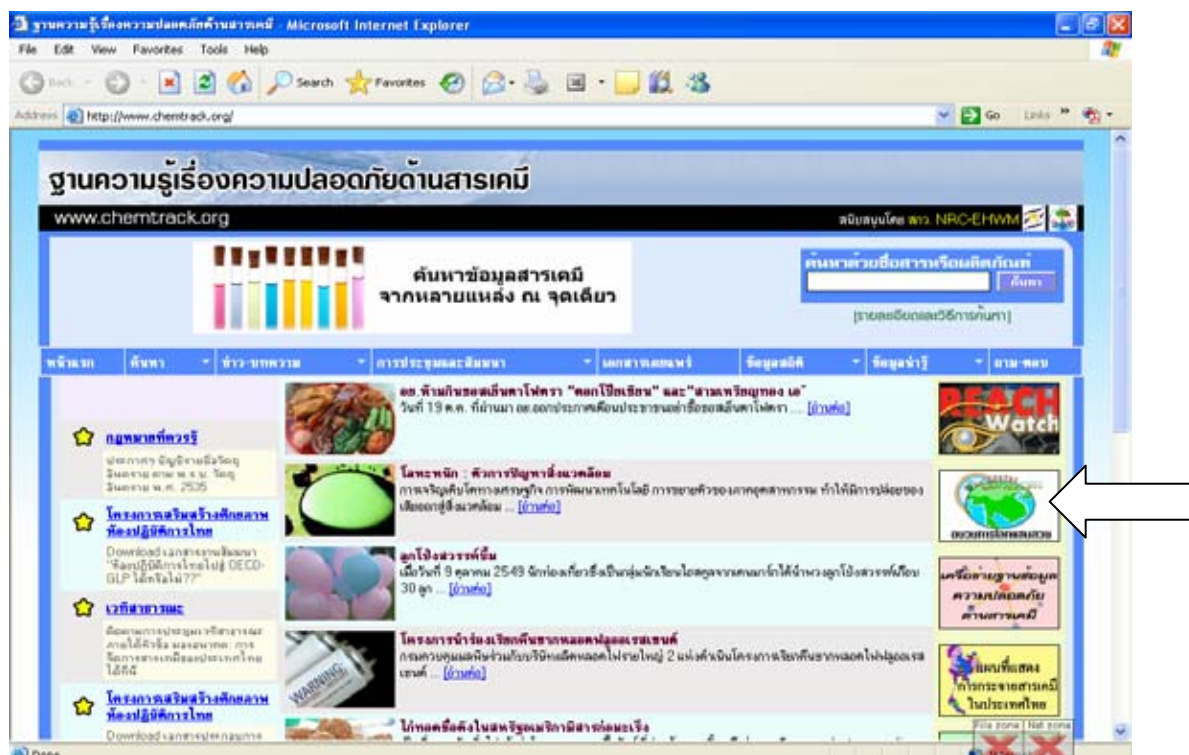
ฐานความรู้เรื่องความปลอดภัยด้านสารเคมี - Microsoft Internet Explorer

File Edit View Favorites Tools Help

Back Search Favorites

Address http://www.chemtrack.org/ Go Links

ฐานความรู้เรื่องความปลอดภัยด้านสารเคมี

www.chemtrack.org

สนับสนุนโดย สกว. NRC-EHWM

ค้นหาข้อมูลสารเคมี จากหลายแหล่ง ณ จุดเดียว

ค้นหาด้วยชื่อสารหรือผลิตภัณฑ์

ค้นหา

[รายละเอียดและวิธีการค้นหา]

หน้าแรก | ค้นหา | ข่าว-บทความ | การประชุมและสัมมนา | เอกสารเผยแพร่ | ข้อมูลสถิติ | ข้อมูลน่ารู้ | ถาม-ตอบ

กฎหมายที่ควรรู้

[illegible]

โครงการเสริมสร้างศักยภาพห้องปฏิบัติการไทย

Download เอกสารงานสัมมนา "ห้องปฏิบัติการไทยไปสู่ OECD-GLP ได้หรือไม่??"

เวทีสาธารณะ

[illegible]

โครงการเสริมสร้างศักยภาพห้องปฏิบัติการไทย

Download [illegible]

อย. ห้ามนำเข้าเอ็นตาโฟตรา "ดอกไม้ปีเชียน" และ "สามพริกยูทอง เอ" วันที่ 19 ต.ค. ที่ผ่านมา อย.ออกประกาศเตือนประชาชนอย่าซื้อยาเอ็นตาโฟตรา ... [อ่านต่อ]

โลหะหนัก : ตัวการปัญหาสิ่งแวดล้อม การเจริญเติบโตทางเศรษฐกิจ การพัฒนาเทคโนโลยี การขยายตัวของภาคอุตสาหกรรม ทำให้มีการปล่อยของเสียออกสู่สิ่งแวดล้อม ... [อ่านต่อ]

ลูกโป่งสวรรค์ระเบิด เมื่อวันที่ 9 ตุลาคม 2549 นักท่องเที่ยวชื่อเป็นกลุ่มนักเรียนไปสนุกจากคนมากักได้จำพวงลูกโป่งสวรรค์เกือบ 30 ลูก ... [อ่านต่อ]

โครงการนำร่องเรียกคืนซากหลอดฟลูออเรสเซนต์ กรมควบคุมมลพิษร่วมกับบริษัทผลิตหลอดไฟรายใหญ่ 2 แห่งดำเนินโครงการเรียกคืนซากหลอดไฟฟลูออเรสเซนต์ ... [อ่านต่อ]

ไก่ทอดชื่อดังในสหรัฐอเมริกามีสารก่อมะเร็ง

REACH Watch

อนุสัญญาสิ่งแวดล้อม

เครือข่ายฐานข้อมูลความปลอดภัยด้านสารเคมี

แผนที่แสดงการกระจายสารเคมีในประเทศไทย

WARNING

Done